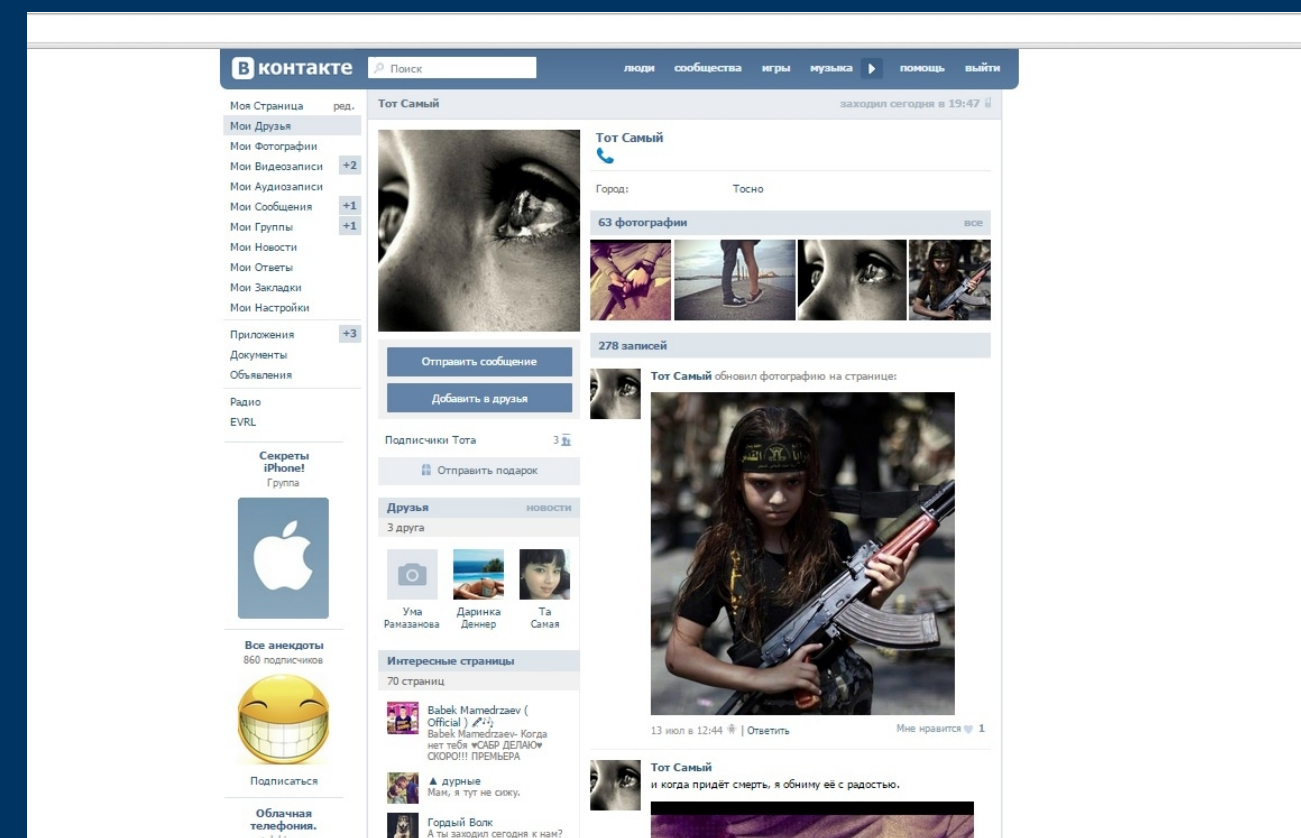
В контакте
Поиск
люди сообщества игры музыка помощь выйти

Моя Страница ред.
Мои Друзья
Мои Фотографии
Мои Видеозаписи +2
Мои Аудиозаписи
Мои Сообщения +1
Мои Группы +1
Мои Новости
Мои Ответы
Мои Закладки
Мои Настройки
Приложения +3
Документы
Объявления
Радио
EVRL

Секреты iPhone!
Группа

Все анекдоты
860 подписчиков

Подписаться

Облачная телефония.

Тот Самый
заходил сегодня в 19:47

Отправить сообщение
Добавить в друзья
Подписчики Тота 3
Отправить подарок

Друзья новости
3 друга
Ума Рамазанова
Даринка Деннер
Та Самая

Интересные страницы
70 страниц
Babek Mamedrzaev ( Official )
Babek Mamedrzaev- Когда нет тебя ♥САБР ДЕЛАЮ♥ СКОРО!!! ПРЕМЬЕРА
▲ дурные
Мам, я тут не сижу.
Гордый Волк
А ты заходил сегодня к нам?

Тот Самый
Город: Тосно

63 фотографии все

278 записей

Тот Самый обновил фотографию на странице:
13 июл в 12:44 | Ответить
Мне нравится 1

Тот Самый
и когда придёт смерть, я обниму её с радостью.